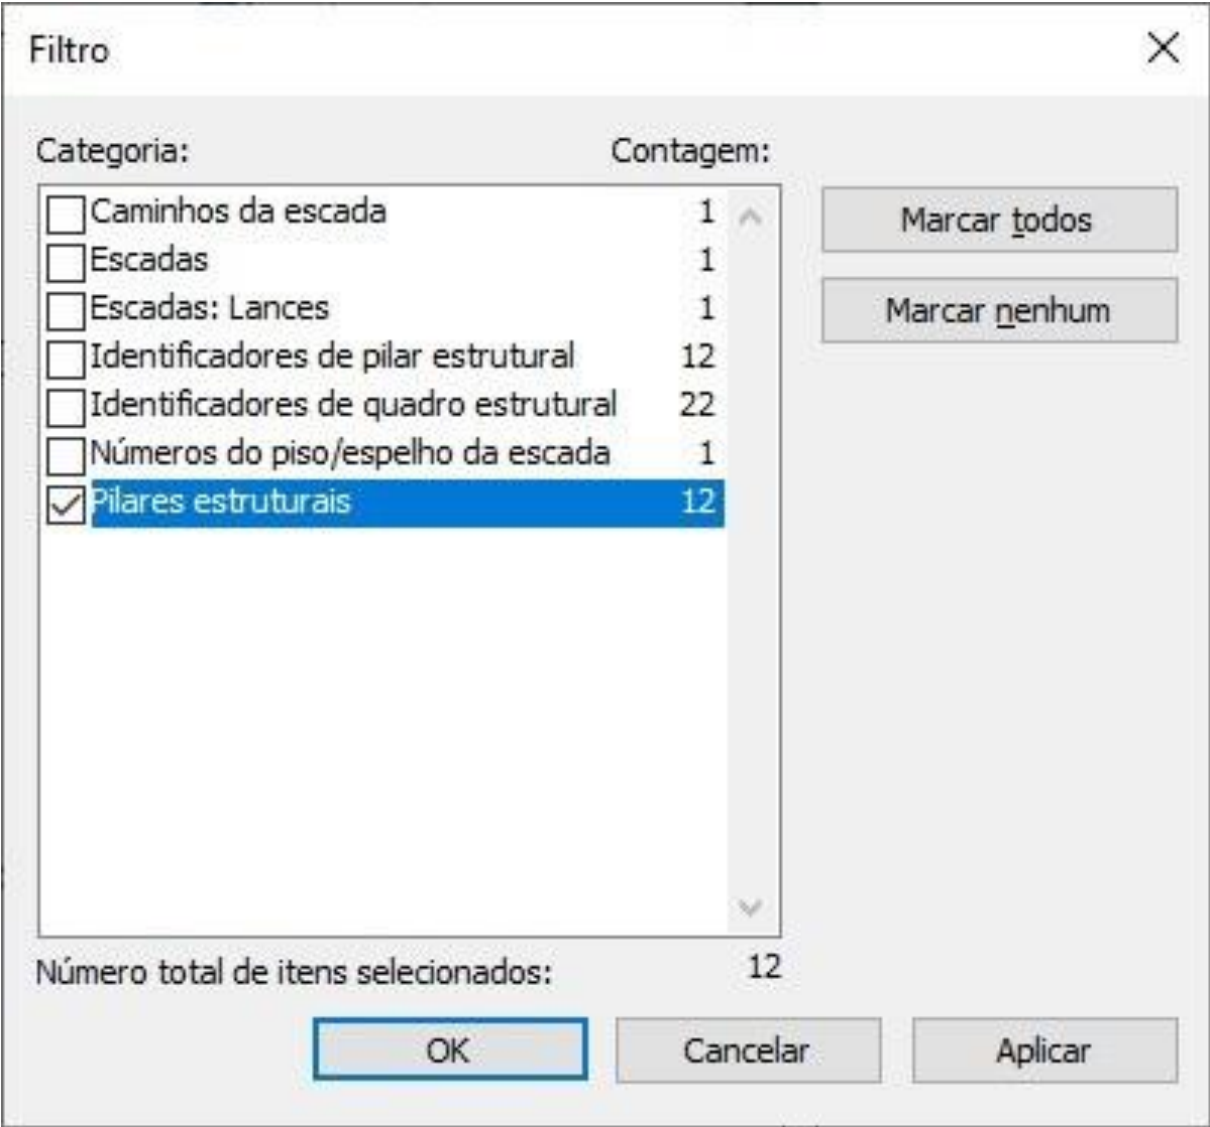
Filtro

Categoria: Contagem:

| Categoria | Contagem |
|---|---|
| Caminhos da escada | 1 |
| Escadas | 1 |
| Escadas: Lances | 1 |
| Identificadores de pilar estrutural | 12 |
| Identificadores de quadro estrutural | 22 |
| Números do piso/espelho da escada | 1 |
| Pilares estruturais | 12 |

Marcar todos

Marcar nenhum

Número total de itens selecionados: 12

OK Cancelar Aplicar